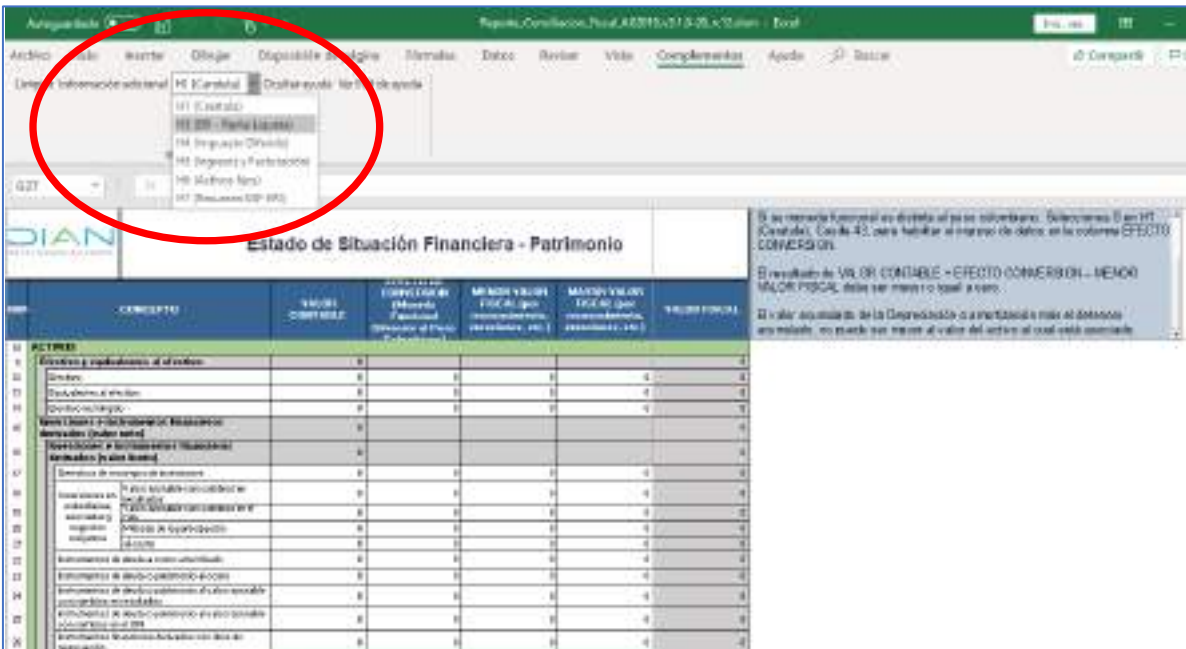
Autoguardado  Reporte_Conciliacion_Fiscal_AS2019v2.1.0-20_v.12.xlsm - Excel  Iniciar sesión

Archivo  Inicio  Insertar  Dibujar  Disposición de página  Fórmulas  Datos  Revisar  Vista  Complementos  Ayuda  Buscar  Compartir

Limpiar  Información adicional  H1 (Carátula)  Ocultar ayuda  Ver hoja de ayuda

H1 (Carátula)
H2 (ESF - Patrimonio)
H3 (ERI - Renta Líquida)
H4 (Impuesto Diferido)
H5 (Ingresos y Facturación)
H6 (Activos fijos)
H7 (Resumen ESF-ERI)

G27

DIAN

Estado de Situación Financiera - Patrimonio

| CONCEPTO | VALOR CONTABLE | EFECTO DE CONVERSIÓN (Moneda Funcional Diferente al Peso Colombiano) | MENOR VALOR FISCAL (por reconocimiento, exenciones, etc.) | MAYOR VALOR FISCAL (por reconocimiento, exenciones, etc.) | VALOR FISCAL |
|---|---|---|---|---|---|
| ACTIVOS | | | | | |
| Efectivo y equivalentes al efectivo | 0 | | | | 0 |
| Efectivo | 0 | 0 | 0 | 0 | 0 |
| Equivalentes al efectivo | 0 | 0 | 0 | 0 | 0 |
| Efectivo restringido | 0 | 0 | 0 | 0 | 0 |
| Inversiones e instrumentos financieros derivados (valor neto) | 0 | | | | 0 |
| Inversiones e instrumentos financieros derivados (valor bruto) | 0 | | | | 0 |
| Inversiones de instrumentos de patrimonio | 0 | 0 | 0 | 0 | 0 |
| Inversiones en subsidiarias, asociadas y/o negocios conjuntos - Valor razonable con cambios en resultados | 0 | 0 | 0 | 0 | 0 |
| Valor razonable con cambios en el ORI | 0 | 0 | 0 | 0 | 0 |
| Método de participación | 0 | 0 | 0 | 0 | 0 |
| Al costo | 0 | 0 | 0 | 0 | 0 |
| Instrumentos de deuda a costo amortizado | 0 | 0 | 0 | 0 | 0 |
| Instrumentos de deuda o patrimonio al costo | 0 | 0 | 0 | 0 | 0 |
| Instrumentos de deuda o patrimonio al valor razonable con cambios en resultados | 0 | 0 | 0 | 0 | 0 |
| Instrumentos de deuda o patrimonio al valor razonable con cambios en el ORI | 0 | 0 | 0 | 0 | 0 |
| Instrumentos financieros derivados con fines de negociación | 0 | 0 | 0 | 0 | 0 |

Si su moneda funcional es distinta al peso colombiano. Seleccione en la Hoja H1 (Carátula), Casilla 43, para habilitar el ingreso de datos en la columna EFECTO CONVERSIÓN.

El resultado de VALOR CONTABLE + EFECTO CONVERSIÓN – MENOR VALOR FISCAL debe ser mayor o igual a cero.

El valor acumulado de la Depreciación o amortización más el deterioro acumulado, no puede ser mayor al valor del activo al cual está asociado.